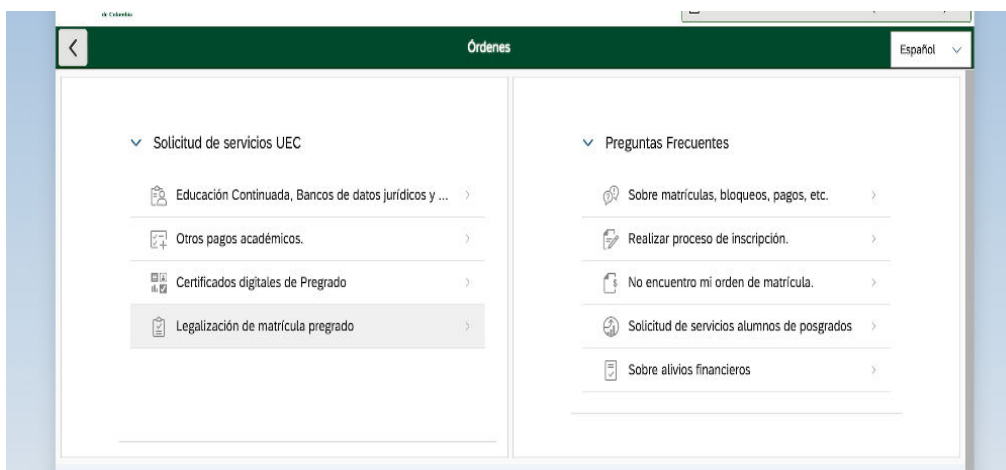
de Colombia

Órdenes

Español

Solicitud de servicios UEC

Educación Continuada, Bancos de datos jurídicos y ...

Otros pagos académicos.

Certificados digitales de Pregrado

Legalización de matrícula pregrado

Preguntas Frecuentes

Sobre matrículas, bloqueos, pagos, etc.

Realizar proceso de inscripción.

No encuentro mi orden de matrícula.

Solicitud de servicios alumnos de posgrados

Sobre alivios financieros